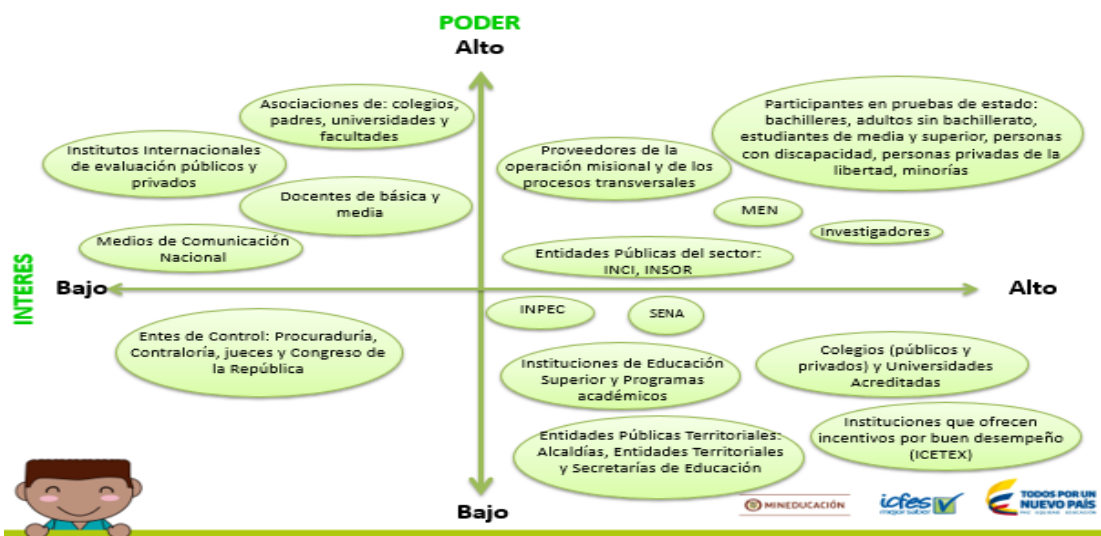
PODER

Alto

Asociaciones de: colegios, padres, universidades y facultades

Institutos Internacionales de evaluación públicos y privados

Docentes de básica y media

Medios de Comunicación Nacional

Proveedores de la operación misional y de los procesos transversales

Participantes en pruebas de estado: bachilleres, adultos sin bachillerato, estudiantes de media y superior, personas con discapacidad, personas privadas de la libertad, minorías

MEN

Investigadores

Entidades Públicas del sector: INCI, INSOR

INTERES

Bajo

Alto

INPEC

SENA

Entes de Control: Procuraduría, Contraloría, jueces y Congreso de la República

Instituciones de Educación Superior y Programas académicos

Colegios (públicos y privados) y Universidades Acreditadas

Entidades Públicas Territoriales: Alcaldías, Entidades Territoriales y Secretarías de Educación

Instituciones que ofrecen incentivos por buen desempeño (ICETEX)

Bajo

MINEDUCACIÓN

icfes mejor saber

TODOS POR UN NUEVO PAÍS